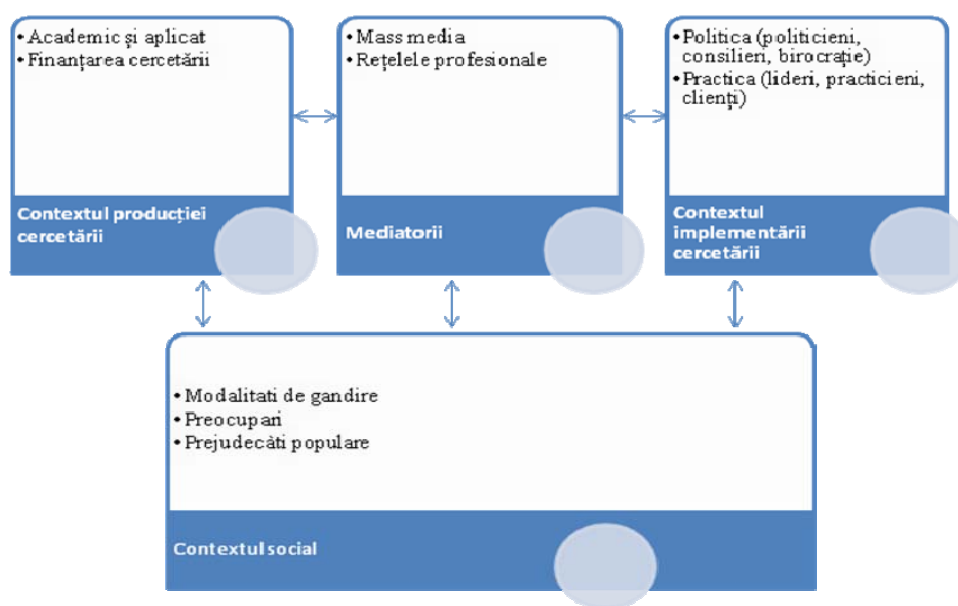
• Academic și aplicat
• Finanțarea cercetării

Contextul producției cercetării

• Mass media
• Rețelele profesionale

Mediatorii

• Politica (politicieni, consilieri, birocrație)
• Practica (lideri, practicieni, clienți)

Contextul implementării cercetării

• Modalitati de gandire
• Preocupari
• Prejudecăti populare

Contextul social